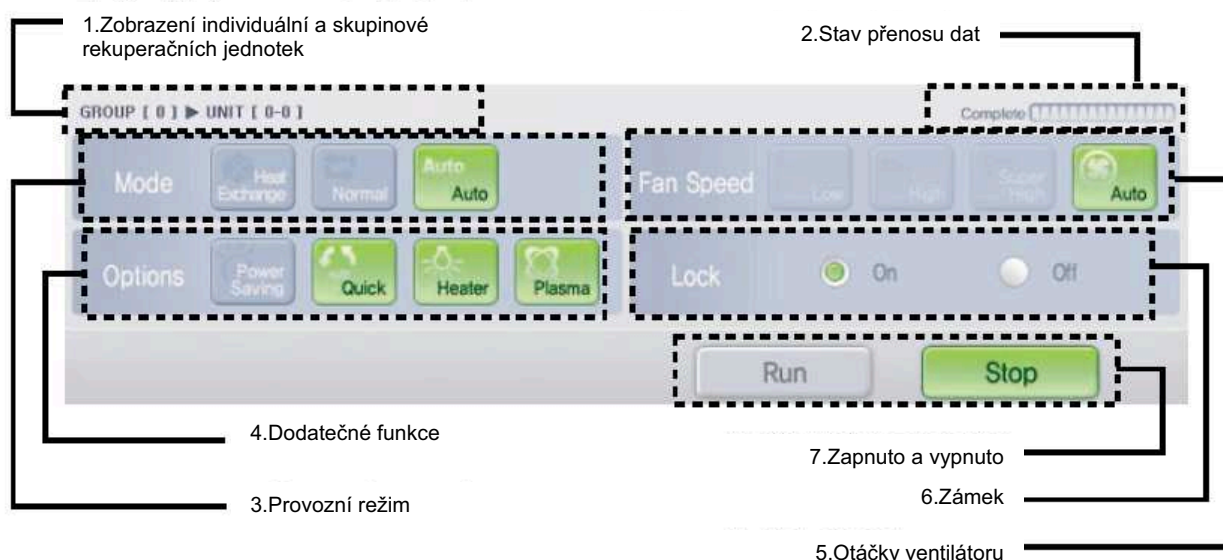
1.Zobrazení individuální a skupinové rekuperačních jednotek

2.Stav přenosu dat

GROUP [ 0 ] ▶ UNIT [ 0-0 ]

Complete

Mode

Heat Exchange

Normal

Auto
Auto

Fan Speed

Low

High

Super High

Auto

Options

Power Saving

Quick

Heater

Plasma

Lock

On

Off

Run

Stop

4.Dodatečné funkce

7.Zapnuto a vypnuto

6.Zámek

3.Provozní režim

5.Otáčky ventilátoru